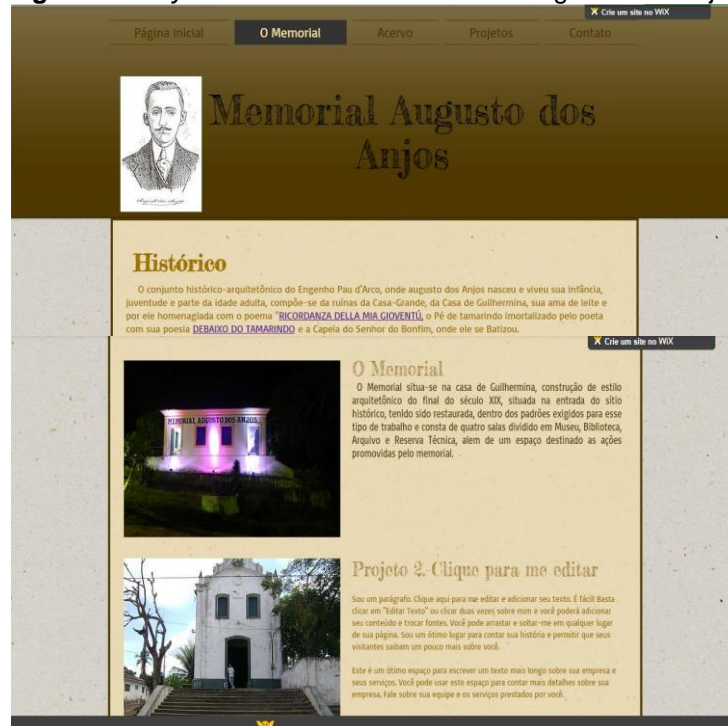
Crie um site no WIX

Página inicial O Memorial Acervo Projetos Contato

Memorial Augusto dos Anjos

Histórico

O conjunto histórico-arquitetônico do Engenho Pau d'Arco, onde augusto dos Anjos nasceu e viveu sua infância, juventude e parte da idade adulta, compõe-se da ruínas da Casa-Grande, da Casa de Guilhermina, sua ama de leite e por ele homenagiada com o poema "RICORDANZA DELLA MIA GIOVENTÙ, o Pé de tamarindo imortalizado pelo poeta com sua poesia DEBAIXO DO TAMARINDO e a Capela do Senhor do Bonfim, onde ele se Batizou.

Crie um site no WIX

MEMORIAL AUGUSTO DOS ANJOS

O Memorial

O Memorial situa-se na casa de Guilhermina, construção de estilo arquitetônico do final do século XIX, situada na entrada do sítio histórico, tenido sido restaurada, dentro dos padrões exigidos para esse tipo de trabalho e consta de quatro salas dividido em Museu, Biblioteca, Arquivo e Reserva Técnica, alem de um espaço destinado as ações promovidas pelo memorial.

Projeto 2. Clique para me editar

Sou um parágrafo. Clique aqui para me editar e adicionar seu texto. É fácil! Basta clicar em "Editar Texto" ou clicar duas vezes sobre mim e você poderá adicionar seu conteúdo e trocar fontes. Você pode arrastar e soltar-me em qualquer lugar de sua página. Sou um ótimo lugar para contar sua história e permitir que seus visitantes saibam um pouco mais sobre você.

Este é um ótimo espaço para escrever um texto mais longo sobre sua empresa e seus serviços. Você pode usar este espaço para contar mais detalhes sobre sua empresa. Fale sobre sua equipe e os serviços prestados por você.